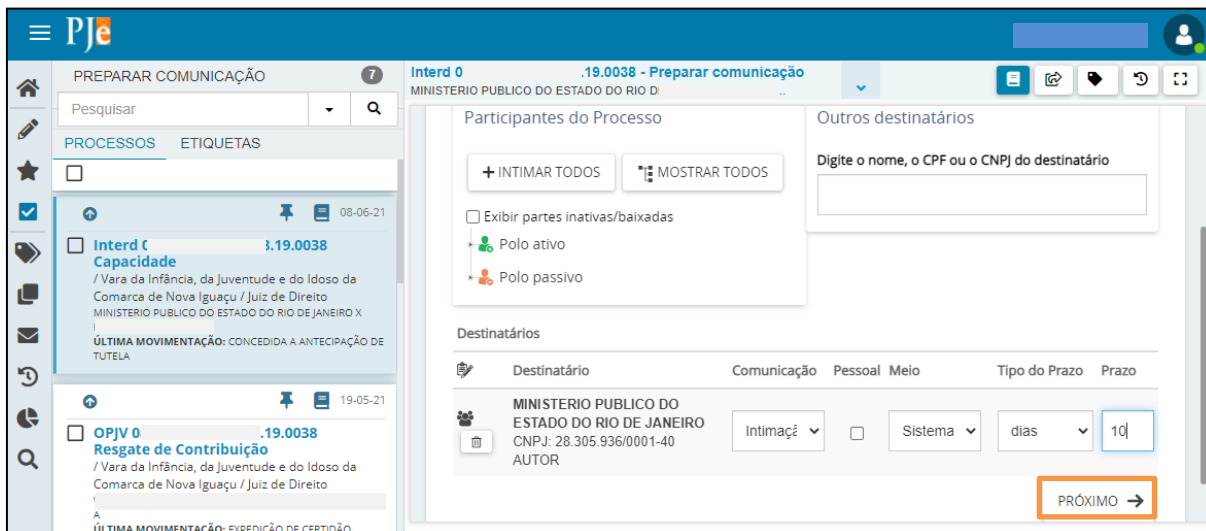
PJe

PREPARAR COMUNICAÇÃO 7

Pesquisar

PROCESSOS ETIQUETAS

08-06-21

Interd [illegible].19.0038
Capacidade
/ Vara da Infância, da Juventude e do Idoso da Comarca de Nova Iguaçu / Juiz de Direito
MINISTERIO PUBLICO DO ESTADO DO RIO DE JANEIRO X
ÚLTIMA MOVIMENTAÇÃO: CONCEDIDA A ANTECIPAÇÃO DE TUTELA

19-05-21

OPJV 0 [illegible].19.0038
Resgate de Contribuição
/ Vara da Infância, da Juventude e do Idoso da Comarca de Nova Iguaçu / Juiz de Direito
ÚLTIMA MOVIMENTAÇÃO: EXPEDIÇÃO DE CERTIDÃO

Interd 0 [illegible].19.0038 - Preparar comunicação
MINISTERIO PUBLICO DO ESTADO DO RIO D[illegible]

Participantes do Processo

+ INTIMAR TODOS MOSTRAR TODOS

Exibir partes inativas/baixadas

Polo ativo

Polo passivo

Outros destinatários

Digite o nome, o CPF ou o CNPJ do destinatário

Destinatários

| | Destinatário | Comunicação | Pessoal | Meio | Tipo do Prazo | Prazo |
|---|---|---|---|---|---|---|
| | MINISTERIO PUBLICO DO ESTADO DO RIO DE JANEIRO CNPJ: 28.305.936/0001-40 AUTOR | Intimaçã | | Sistema | dias | 10 |

PRÓXIMO →